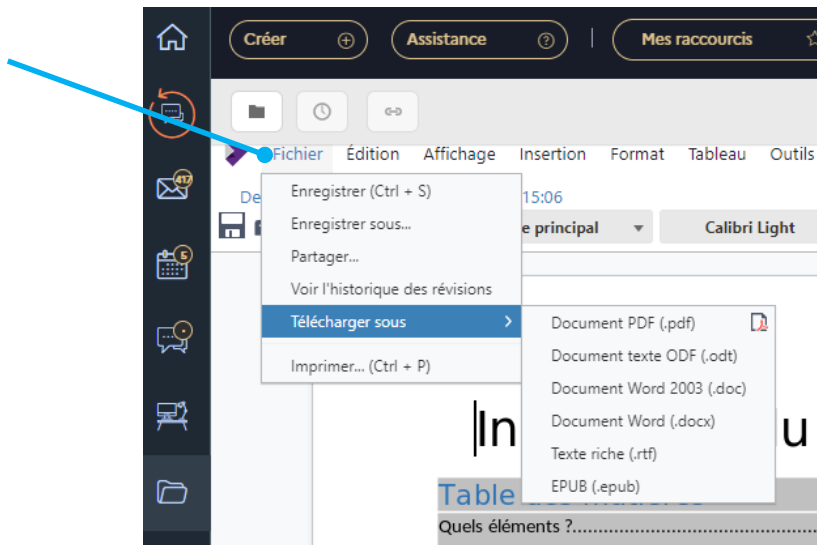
Créer
Assistance
Mes raccourcis

417

5

Fichier Édition Affichage Insertion Format Tableau Outils

De 15:06

e principal
Calibri Light

Enregistrer (Ctrl + S)
Enregistrer sous...
Partager...
Voir l'historique des révisions
Télécharger sous
Imprimer... (Ctrl + P)

Document PDF (.pdf)
Document texte ODF (.odt)
Document Word 2003 (.doc)
Document Word (.docx)
Texte riche (.rtf)
EPUB (.epub)

In u

Table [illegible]

Quels éléments ?..........................................